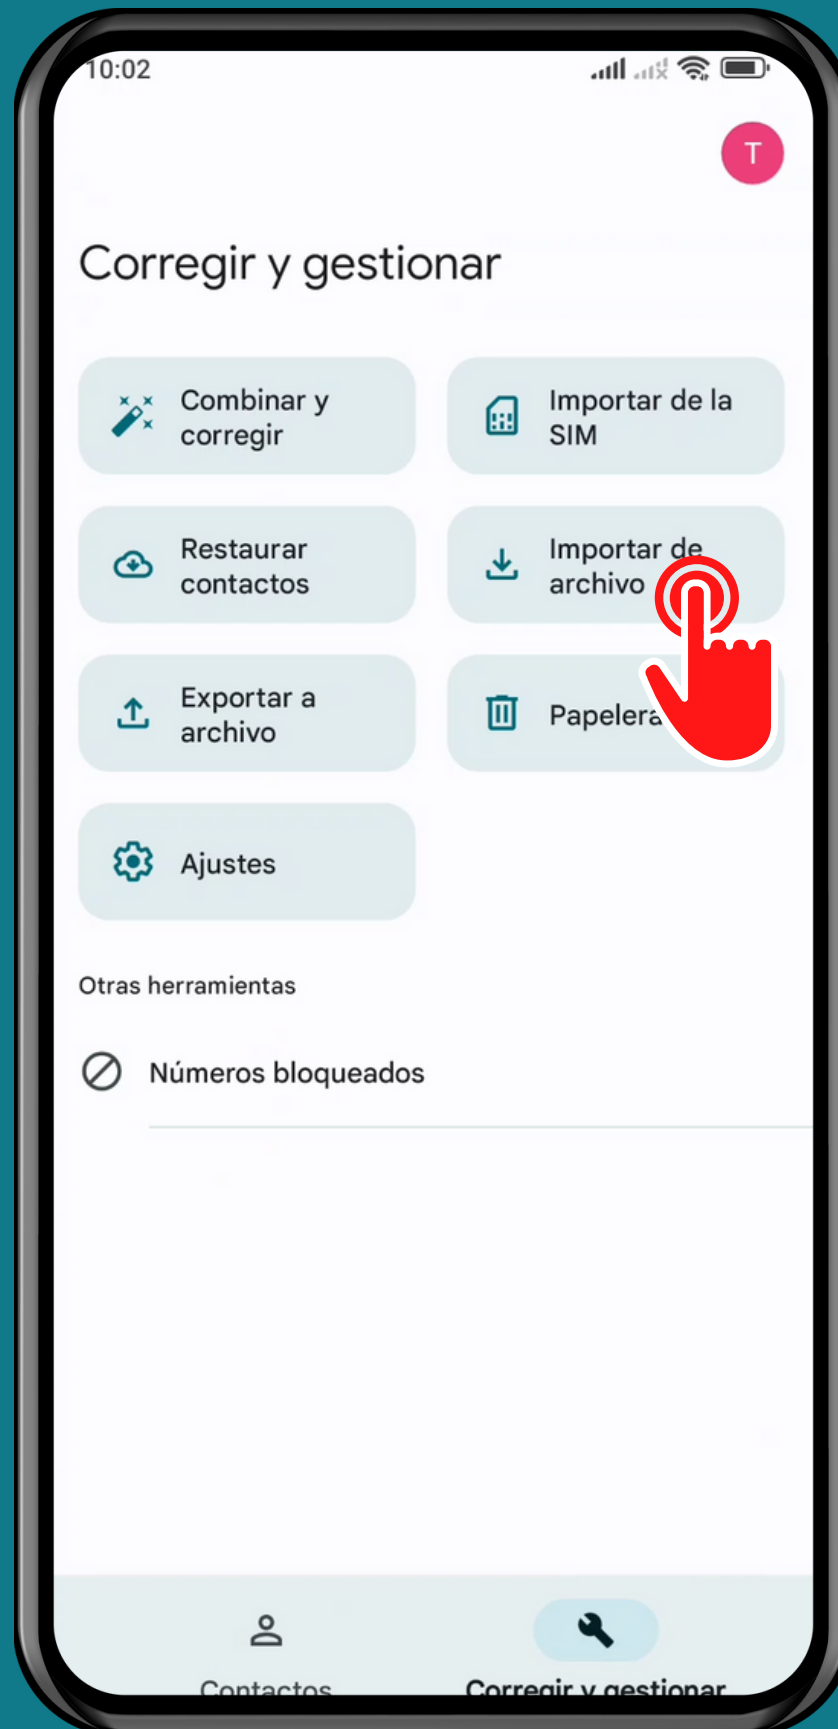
10:02

T

Corregir y gestionar

Combinar y corregir

Importar de la SIM

Restaurar contactos

Importar de archivo

Exportar a archivo

Papelera

Ajustes

Otras herramientas

Números bloqueados

Contactos

Corregir y gestionar